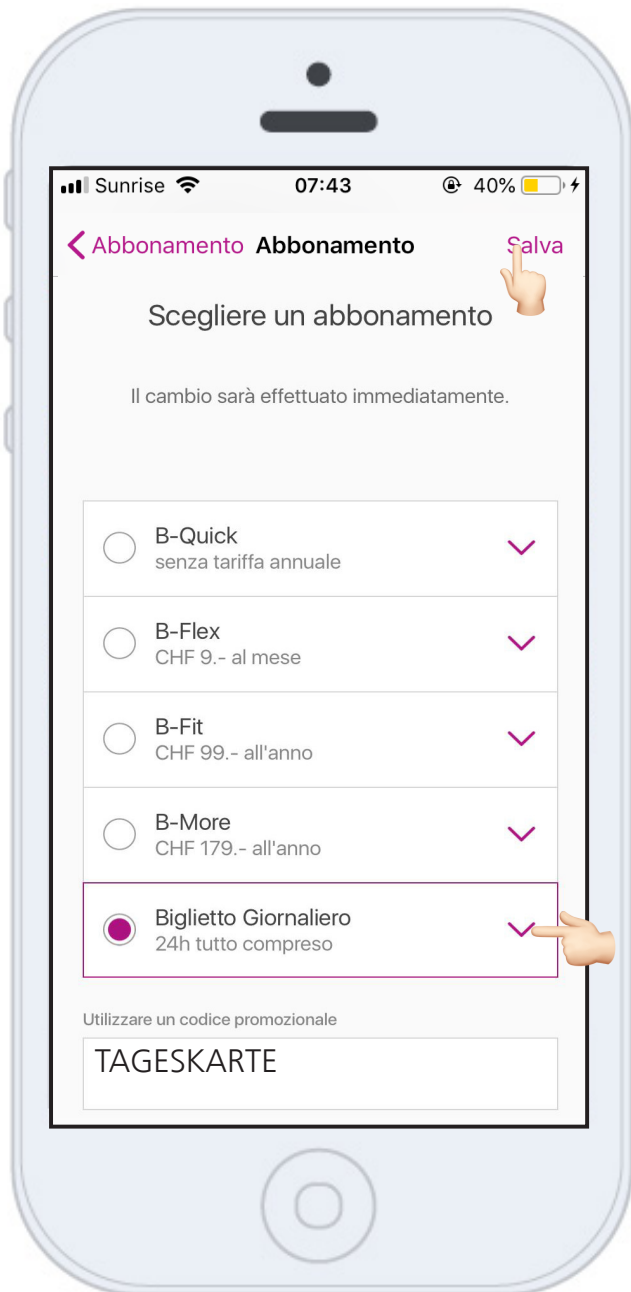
Sunrise 07:43 40%

Abbonamento Abbonamento Salva

Scegliere un abbonamento

Il cambio sarà effettuato immediatamente.

B-Quick
senza tariffa annuale

B-Flex
CHF 9.- al mese

B-Fit
CHF 99.- all'anno

B-More
CHF 179.- all'anno

Biglietto Giornaliero
24h tutto compreso

Utilizzare un codice promozionale

TAGESKARTE